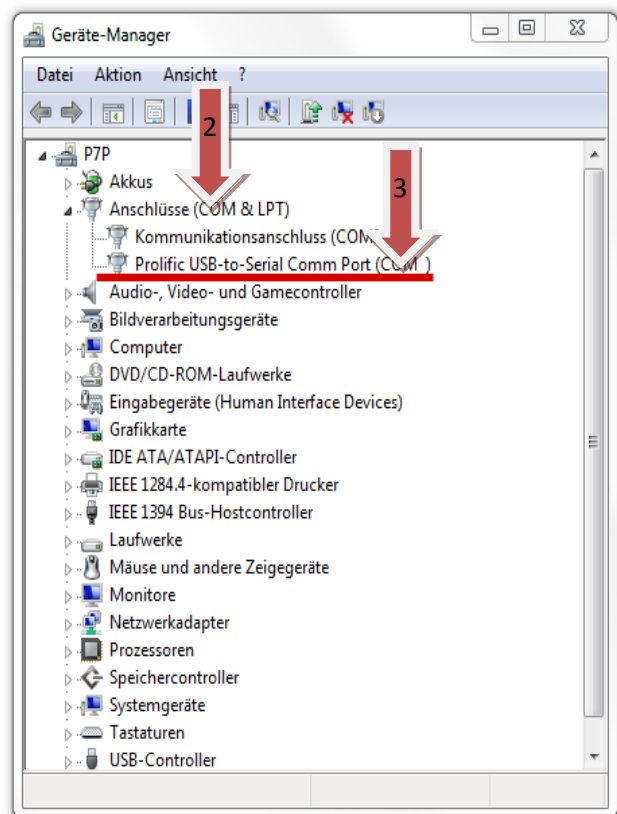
Geräte-Manager

Datei Aktion Ansicht ?

2

3

P7P
Akkus
Anschlüsse (COM & LPT)
Kommunikationsanschluss (COM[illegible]
Prolific USB-to-Serial Comm Port (C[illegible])
Audio-, Video- und Gamecontroller
Bildverarbeitungsgeräte
Computer
DVD/CD-ROM-Laufwerke
Eingabegeräte (Human Interface Devices)
Grafikkarte
IDE ATA/ATAPI-Controller
IEEE 1284.4-kompatibler Drucker
IEEE 1394 Bus-Hostcontroller
Laufwerke
Mäuse und andere Zeigegeräte
Monitore
Netzwerkadapter
Prozessoren
Speichercontroller
Systemgeräte
Tastaturen
USB-Controller